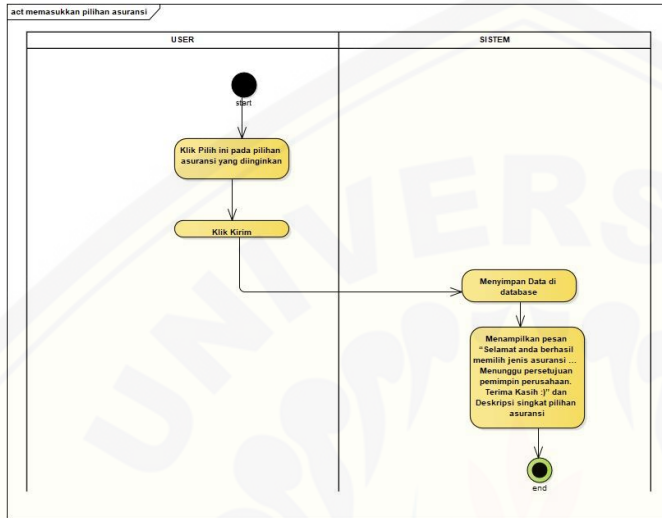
act memasukkan pilihan asuransi

USER

SISTEM

start

Klik Pilih ini pada pilihan asuransi yang diinginkan

Klik Kirim

Menyimpan Data di database

Menampilkan pesan "Selamat anda berhasil memilih jenis asuransi ... Menunggu persetujuan pemimpin perusahaan. Terima Kasih :)" dan Deskripsi singkat pilihan asuransi

end